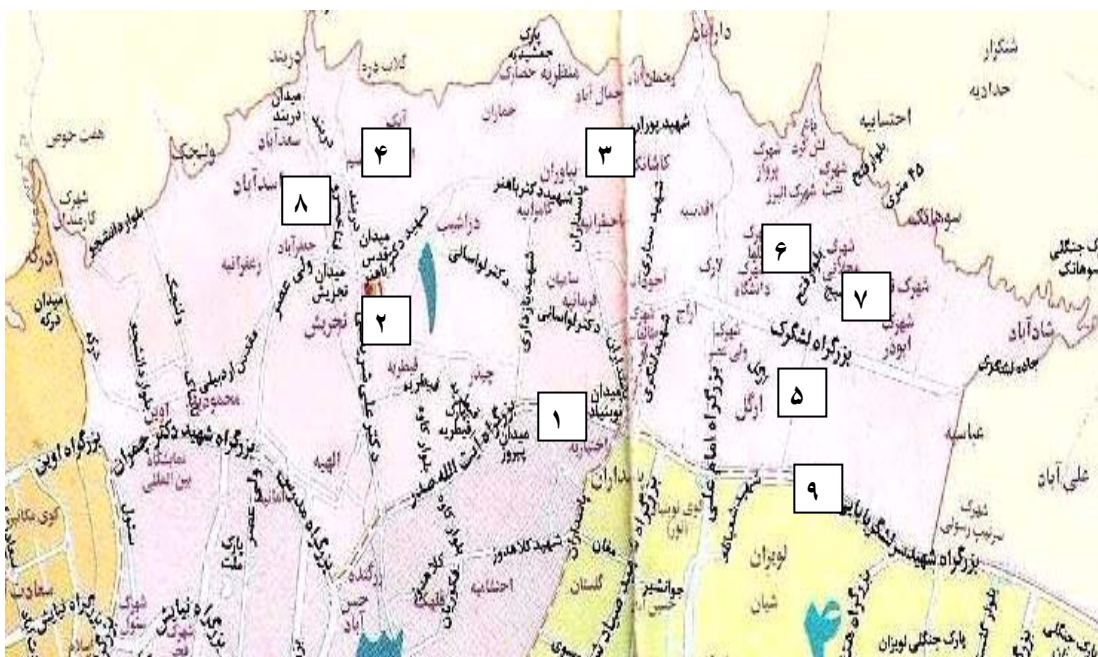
۴
۳
۸
۶
۷
۲
۵
۱
۹
دربند
میدان دربند
سعدآباد
هفت حوض
ونک
شهرک کاجیه
بلوار دانشجو
اسدآباد
جعفرآباد
زعفرانیه
ولی عصر
میدان تجریش
تجریش
دزاشیب
دکتر لواسانی
پارک جمشیدیه
منظریه حصارک
حصاران
جمال آباد
شهید پوران
شهید دکتر باهنر
نیاوران
کاشانک
باهنر
دارآباد
احسانیه
شکوفه
حدادیه
لشکرک
شهرک پرواز
شهرک البرز
بلوار ۴۵ متری
سوهانک
پارک جنگلی سوهانک
دانشگاه
اقدسیه
ازگل
شهرک ابوذر
شادآباد
بزرگراه لشکرک
جاده لشکرک
عباسیه
علی آباد
اوین
محمودیه
بزرگراه اوین
بزرگراه شهید دکتر چمران
نمایشگاه بین المللی
الهیه
قیطریه
چیذر
میدان نوبنیاد
بزرگراه آیت الله صدر
میدان پیروز
حسن آباد
بزرگراه مدرس
بزرگراه نیایش
سعادت آباد
کوی فراز
درکه
میدان درکه
احتشامیه
شهید کلاهدوز
گلستان
جوانشیر
بزرگراه امام علی
بزرگراه شهید بابایی
لویزان
شیان
پارک جنگلی لویزان
شهرک سرتیپ رسولی
۴
۱